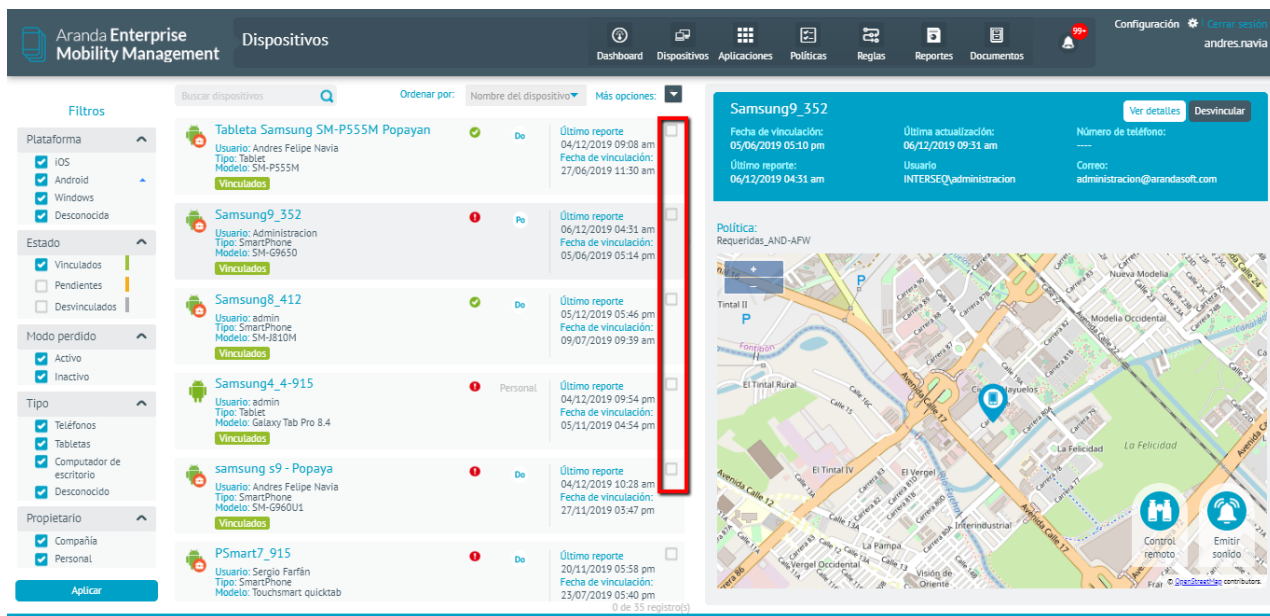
Aranda Enterprise Mobility Management

Dispositivos

Dashboard Dispositivos Aplicaciones Políticas Reglas Reportes Documentos

99+

Configuración Cerrar sesión
andres.navia

Filtros

Plataforma
iOS
Android
Windows
Desconocida

Estado
Vinculados
Pendientes
Desvinculados

Modo perdido
Activo
Inactivo

Tipo
Teléfonos
Tabletas
Computador de escritorio
Desconocido

Propietario
Compañía
Personal

Aplicar

Buscar dispositivos

Ordenar por: Nombre del dispositivo

Más opciones:

Tableta Samsung SM-P555M Popayan
Usuario: Andres Felipe Navia
Tipo: Tablet
Modelo: SM-P555M
Vinculados
Do
Último reporte
04/12/2019 09:08 am
Fecha de vinculación:
27/06/2019 11:30 am

Samsung9_352
Usuario: Administracion
Tipo: SmartPhone
Modelo: SM-G9650
Vinculados
Po
Último reporte
06/12/2019 04:31 am
Fecha de vinculación:
05/06/2019 05:14 pm

Samsung8_412
Usuario: admin
Tipo: SmartPhone
Modelo: SM-J810M
Vinculados
Do
Último reporte
05/12/2019 05:46 pm
Fecha de vinculación:
09/07/2019 09:39 am

Samsung4_4-915
Usuario: admin
Tipo: Tablet
Modelo: Galaxy Tab Pro 8.4
Vinculados
Personal
Último reporte
04/12/2019 09:54 pm
Fecha de vinculación:
05/11/2019 04:54 pm

samsung s9 - Popaya
Usuario: Andres Felipe Navia
Tipo: SmartPhone
Modelo: SM-G960U1
Vinculados
Do
Último reporte
04/12/2019 10:28 am
Fecha de vinculación:
27/11/2019 03:47 pm

PSmart7_915
Usuario: Sergio Farfán
Tipo: SmartPhone
Modelo: Touchsmart quicktab
Do
Último reporte
20/11/2019 05:58 pm
Fecha de vinculación:
23/07/2019 05:40 pm

0 de 35 registro(s)

Samsung9_352
Ver detalles Desvincular
Fecha de vinculación:
05/06/2019 05:10 pm
Última actualización:
06/12/2019 09:31 am
Número de teléfono:
----
Último reporte:
06/12/2019 04:31 am
Usuario
INTERSEQ\administracion
Correo:
administracion@arandasoft.com

Política:
Requeridas_AND-AFW

Tintal II
Fontibón
El Tintal Rural
Avenida Calle 17
Nueva Modelia
Modelia Occidental
La Felicidad
El Tintal IV
El Vergel
Interindustrial
La Pampa
Vergel Occidental
Visión de Oriente
Avenida Calle 12
Avenida Calle 17

Control remoto
Emitir sonido

© OpenStreetMap contributors.